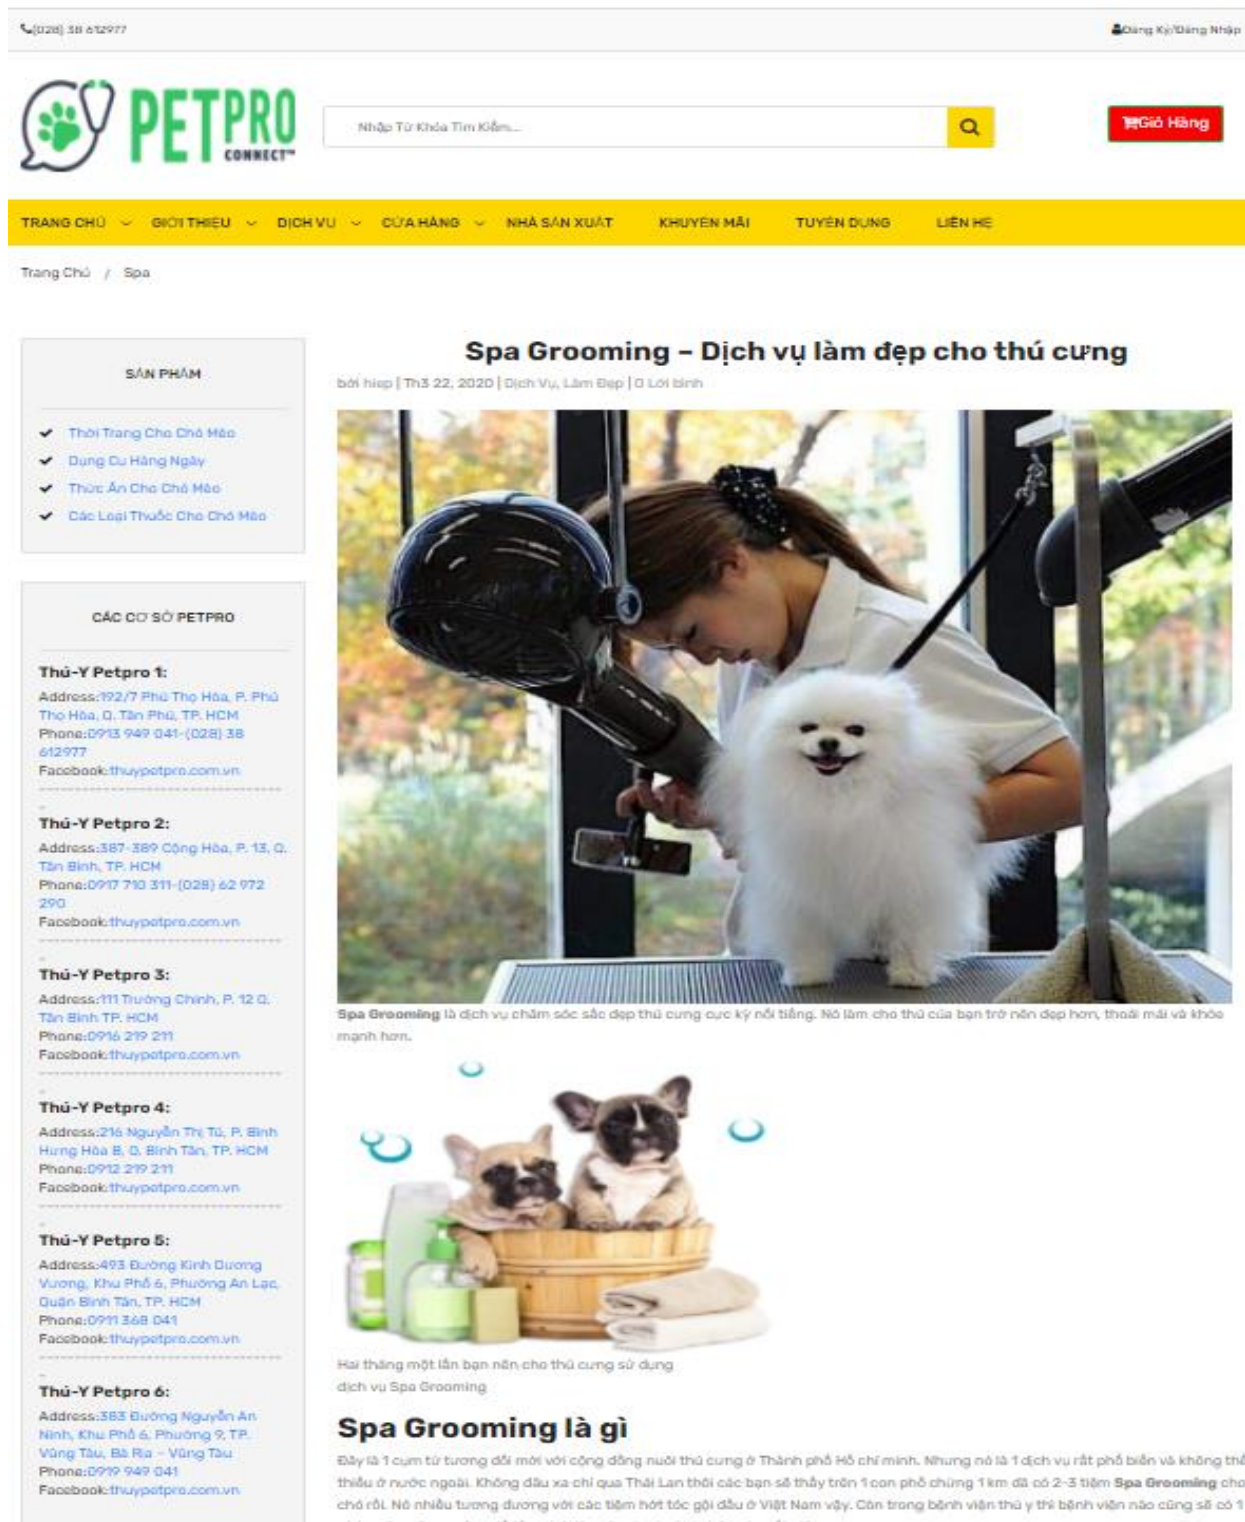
(028) 38 612977

Đăng Ký/Đăng Nhập

PETPRO CONNECT™

Nhập Từ Khóa Tìm Kiếm...

Giỏ Hàng

TRANG CHỦ GIỚI THIỆU DỊCH VỤ CỬA HÀNG NHÀ SẢN XUẤT KHUYẾN MÃI TUYỂN DỤNG LIÊN HỆ

Trang Chủ / Spa

SẢN PHẨM

Thời Trang Cho Chó Mèo
Dụng Cụ Hàng Ngày
Thức Ăn Cho Chó Mèo
Các Loại Thuốc Cho Chó Mèo

CÁC CƠ SỞ PETPRO

Thú-Y Petpro 1:
Address:192/7 Phú Thọ Hòa, P. Phú Thọ Hòa, Q. Tân Phú, TP. HCM
Phone:0913 949 041-(028) 38 612977
Facebook:thuypetpro.com.vn

Thú-Y Petpro 2:
Address:387-389 Cộng Hòa, P. 13, Q. Tân Bình, TP. HCM
Phone:0917 710 311-(028) 62 972 290
Facebook:thuypetpro.com.vn

Thú-Y Petpro 3:
Address:111 Trường Chinh, P. 12 Q. Tân Bình TP. HCM
Phone:0916 219 211
Facebook:thuypetpro.com.vn

Thú-Y Petpro 4:
Address:216 Nguyễn Thị Tú, P. Bình Hưng Hòa B, Q. Bình Tân, TP. HCM
Phone:0912 219 211
Facebook:thuypetpro.com.vn

Thú-Y Petpro 5:
Address:493 Đường Kinh Dương Vương, Khu Phố 6, Phường An Lạc, Quận Bình Tân, TP. HCM
Phone:0911 368 041
Facebook:thuypetpro.com.vn

Thú-Y Petpro 6:
Address:383 Đường Nguyễn An Ninh, Khu Phố 6, Phường 9, TP. Vũng Tàu, Bà Rịa - Vũng Tàu
Phone:0919 949 041
Facebook:thuypetpro.com.vn

Spa Grooming – Dịch vụ làm đẹp cho thú cưng

bởi hiep | Th3 22, 2020 | Dịch Vụ, Làm Đẹp | 0 Lời bình

Spa Grooming là dịch vụ chăm sóc sắc đẹp thú cưng cực kỳ nổi tiếng. Nó làm cho thú của bạn trở nên đẹp hơn, thoải mái và khỏe mạnh hơn.

Hai tháng một lần bạn nên cho thú cưng sử dụng dịch vụ Spa Grooming

Spa Grooming là gì

Đây là 1 cụm từ tương đối mới với cộng đồng nuôi thú cưng ở Thành phố Hồ chí minh. Nhưng nó là 1 dịch vụ rất phổ biến và không thể thiếu ở nước ngoài. Không đâu xa chỉ qua Thái Lan thôi các bạn sẽ thấy trên 1 con phố chừng 1 km đã có 2-3 tiệm Spa Grooming cho chó rồi. Nó nhiều tương đương với các tiệm hớt tóc gội đầu ở Việt Nam vậy. Còn trong bệnh viện thú y thì bệnh viện nào cũng sẽ có 1 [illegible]